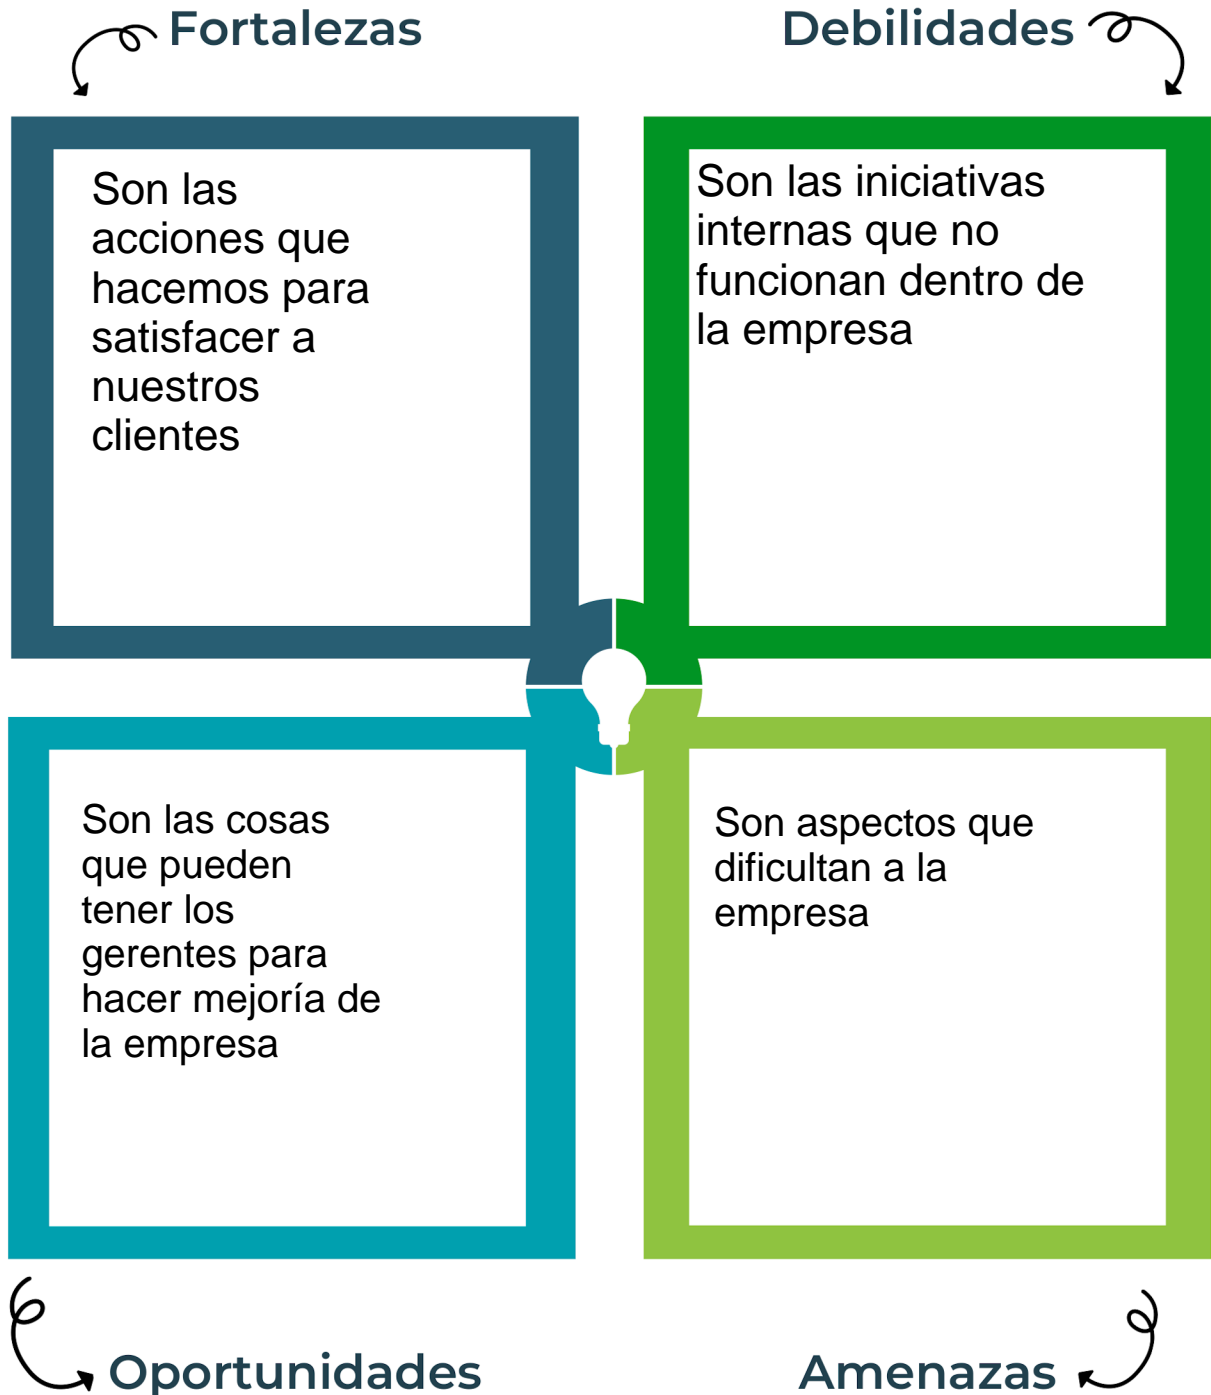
Fortalezas

Debilidades

Son las acciones que hacemos para satisfacer a nuestros clientes

Son las iniciativas internas que no funcionan dentro de la empresa

Son las cosas que pueden tener los gerentes para hacer mejoría de la empresa

Son aspectos que dificultan a la empresa

Oportunidades

Amenazas